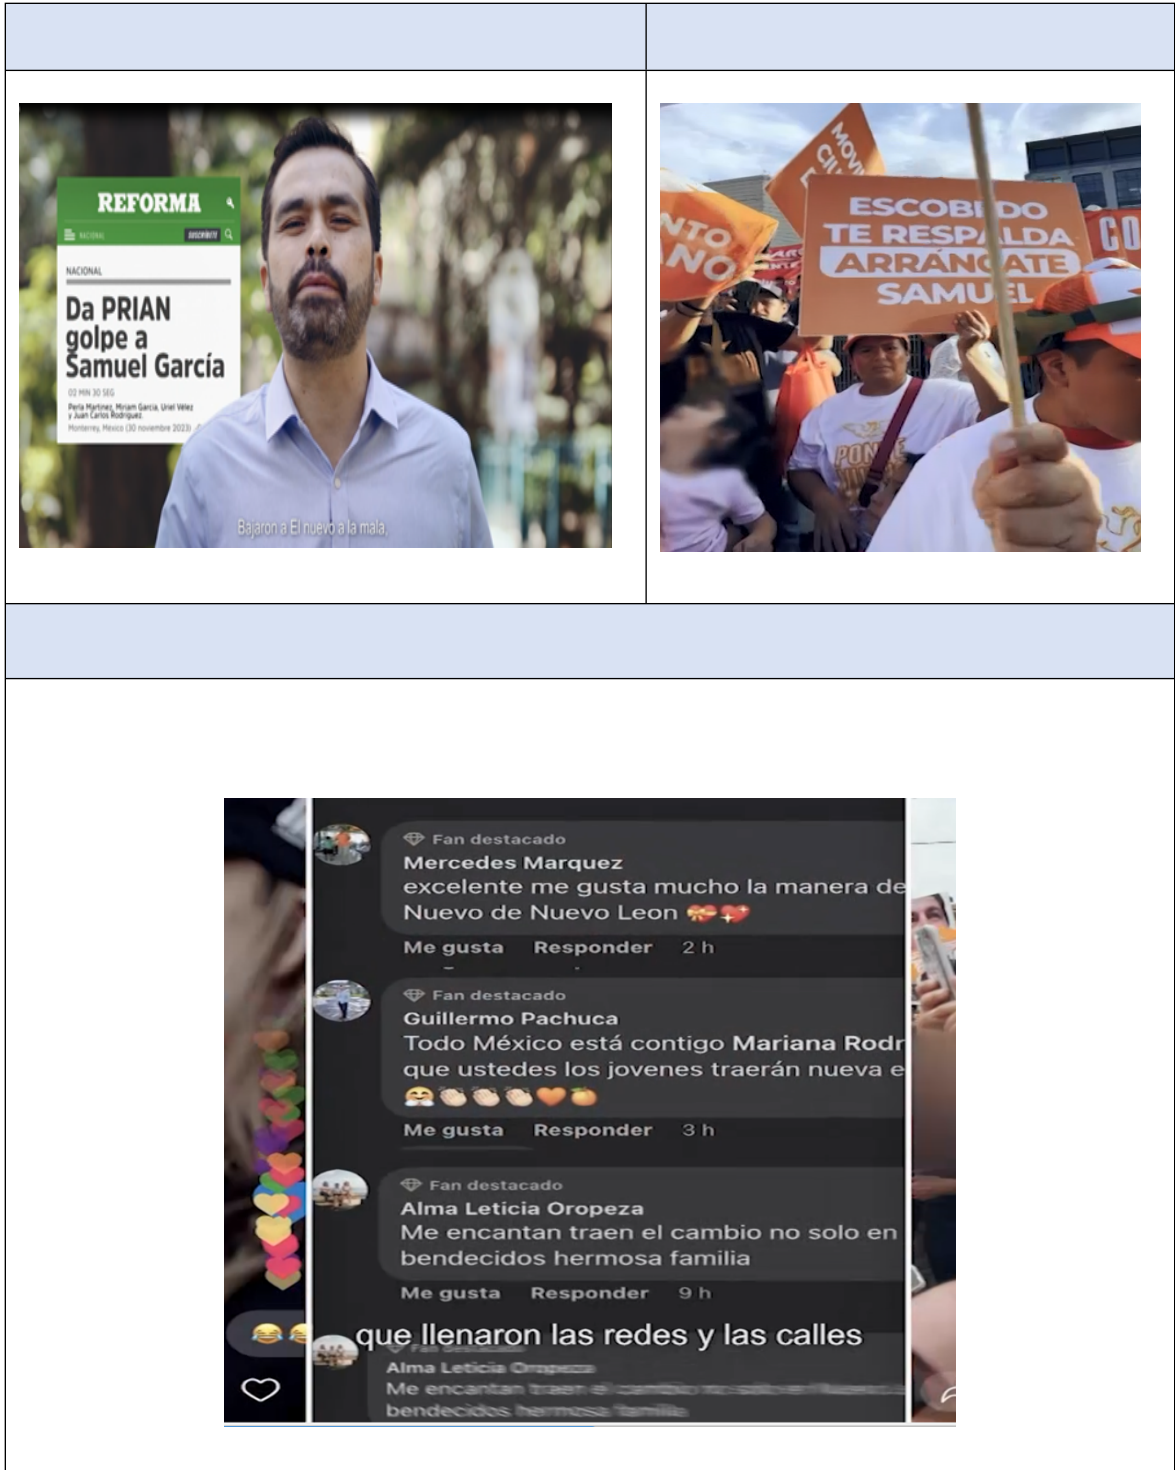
REFORMA

NACIONAL SUSCRÍBETE

NACIONAL

Da PRIAN golpe a Samuel García

02 MIN 30 SEG

Perla Martínez, Miriam García, Uriel Vélez y Juan Carlos Rodríguez

Monterrey, México (30 noviembre 2023)

Bajaron a El nuevo a la mala,

ESCOBEDO TE RESPALDA ARRÁNCATE SAMUEL

Fan destacado
Mercedes Marquez
excelente me gusta mucho la manera de
Nuevo de Nuevo Leon 💝💖
Me gusta Responder 2 h

Fan destacado
Guillermo Pachuca
Todo México está contigo Mariana Rodr
que ustedes los jovenes traerán nueva e
🤗👏👏👏🧡🍊
Me gusta Responder 3 h

Fan destacado
Alma Leticia Oropeza
Me encantan traen el cambio no solo en
bendecidos hermosa familia
Me gusta Responder 9 h

que llenaron las redes y las calles

Alma Leticia Oropeza
Me encantan traen el cambio no solo en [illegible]
bendecidos hermosa familia